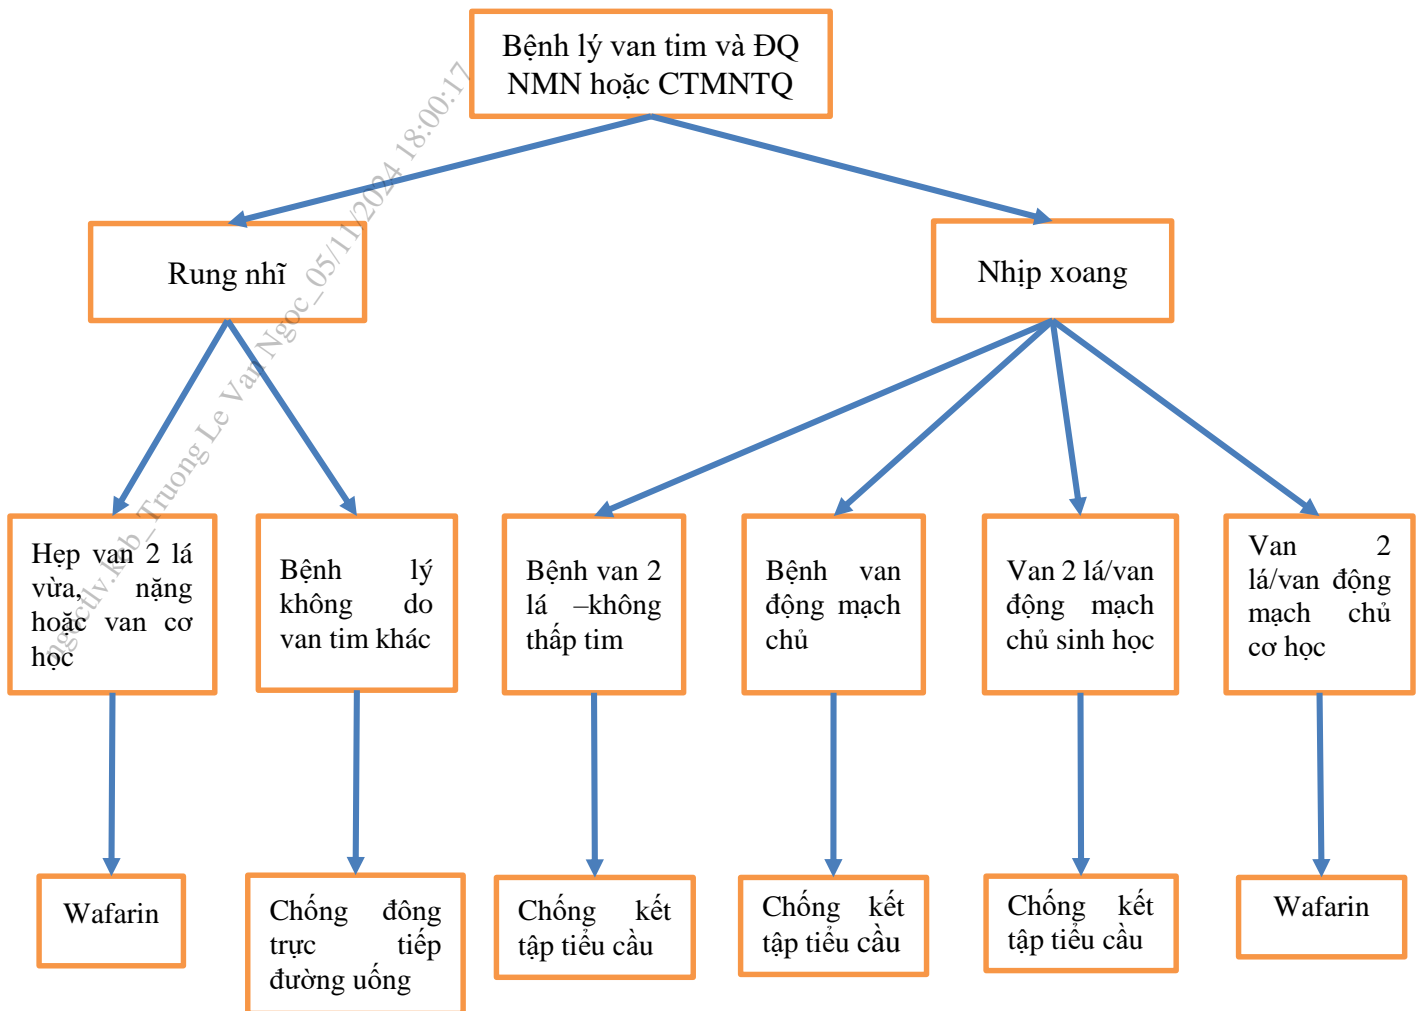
Bệnh lý van tim và ĐQ NMN hoặc CTMNTQ

Rung nhĩ

Nhịp xoang

Hẹp van 2 lá vừa, nặng hoặc van cơ học

Bệnh lý không do van tim khác

Bệnh van 2 lá –không thấp tim

Bệnh van động mạch chủ

Van 2 lá/van động mạch chủ sinh học

Van 2 lá/van động mạch chủ cơ học

Wafarin

Chống đông trực tiếp đường uống

Chống kết tập tiểu cầu

Chống kết tập tiểu cầu

Chống kết tập tiểu cầu

Wafarin

ngctlv.kcb_Truong Le Van Ngoc_05/11/2024 18:00:17